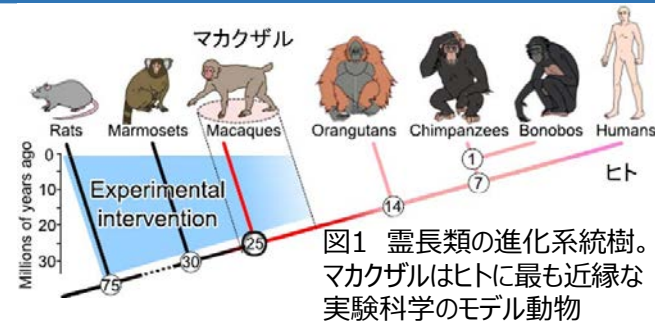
マカクザル

Rats Marmosets Macaques Orangutans Chimpanzees Bonobos Humans

Millions of years ago

0
10
20
30

Experimental intervention

1
7
14
25
30
75

ヒト

図1 霊長類の進化系統樹。マカクザルはヒトに最も近縁な実験科学のモデル動物